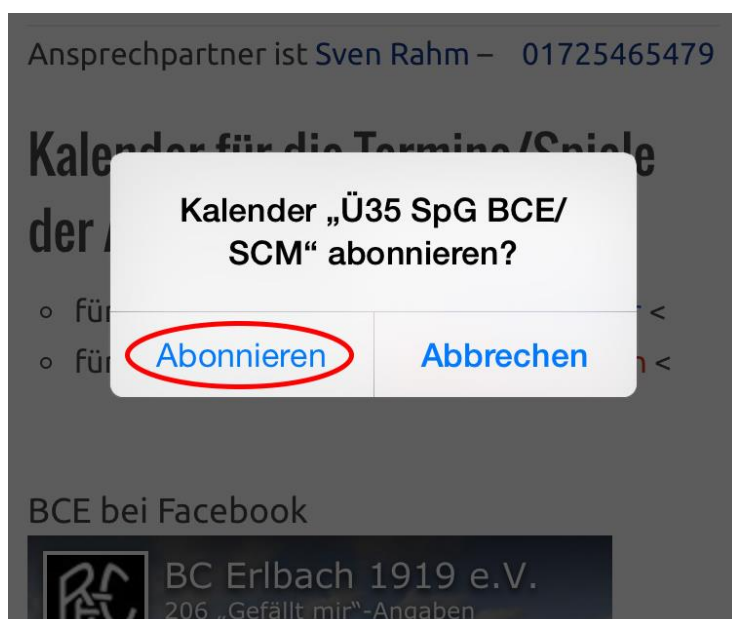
Ansprechpartner ist Sven Rahm – 01725465479

Kale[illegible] für die Termine/Spiele der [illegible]

◦ fü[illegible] <
◦ fü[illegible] <

Kalender „Ü35 SpG BCE/ SCM“ abonnieren?

Abonnieren
Abbrechen

BCE bei Facebook

BC Erlbach 1919 e.V.
206 „Gefällt mir"-Angaben